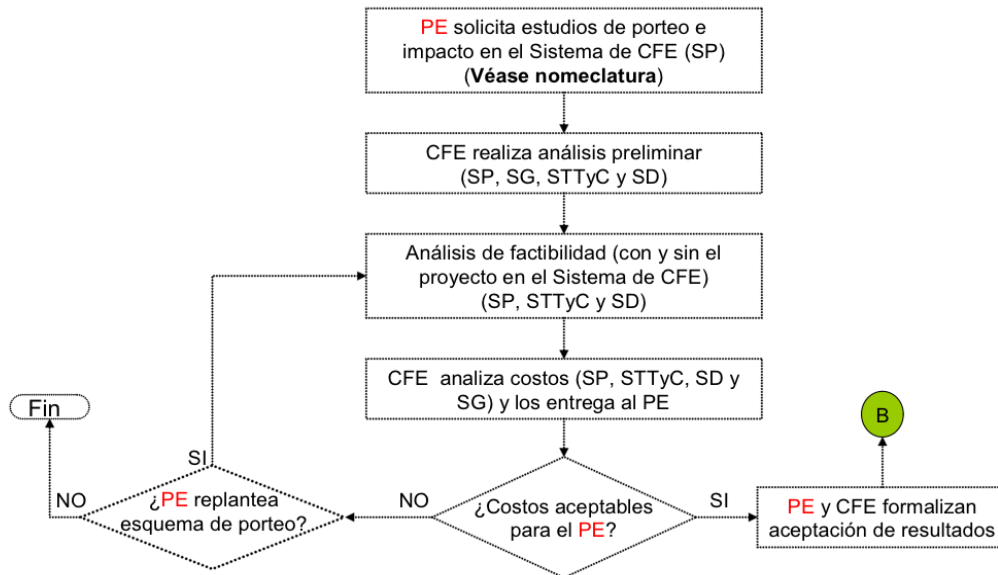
PE solicita estudios de porteo e impacto en el Sistema de CFE (SP) (**Véase nomeclatura**)

CFE realiza análisis preliminar (SP, SG, STTyC y SD)

Análisis de factibilidad (con y sin el proyecto en el Sistema de CFE) (SP, STTyC y SD)

CFE analiza costos (SP, STTyC, SD y SG) y los entrega al PE

Fin

B

SI

NO

¿PE replantea esquema de porteo?

NO

¿Costos aceptables para el PE?

SI

PE y CFE formalizan aceptación de resultados